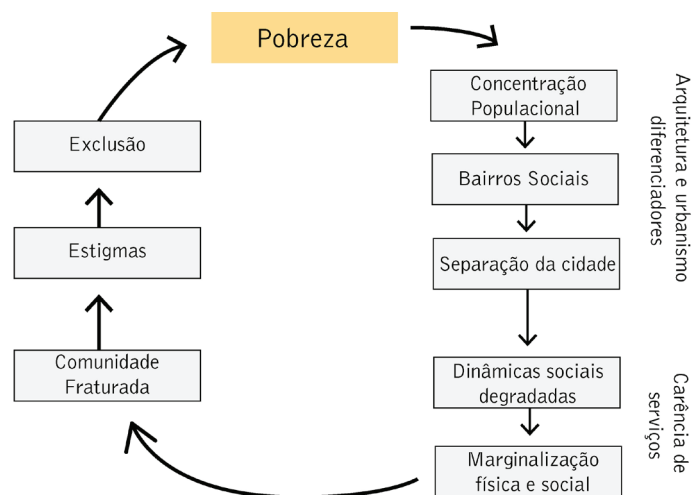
Pobreza

Concentração Populacional

Bairros Sociais

Separação da cidade

Dinâmicas sociais degradadas

Marginalização física e social

Arquitetura e urbanismo diferenciadores

Carência de serviços

Comunidade Fraturada

Estigmas

Exclusão